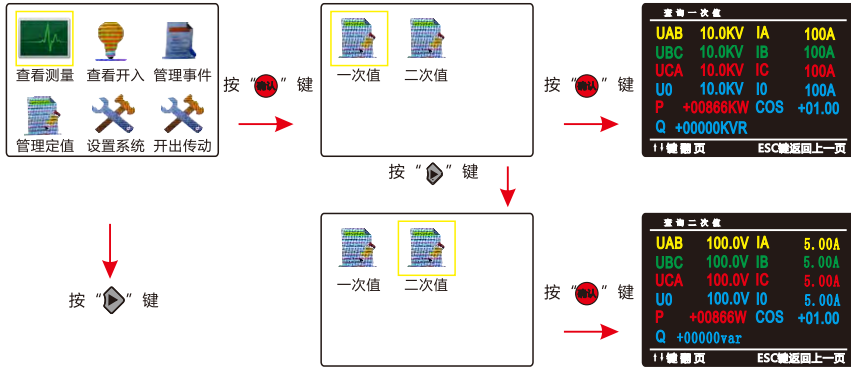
查看测量 查看开入 管理事件
管理定值 设置系统 开出传动

按“确认”键

一次值 二次值

按“确认”键

查询一次值

| UAB | 10.0KV | IA | 100A |
|---|---|---|---|
| UBC | 10.0KV | IB | 100A |
| UCA | 10.0KV | IC | 100A |
| U0 | 10.0KV | I0 | 100A |
| P | +00866KW | COS | +01.00 |
| Q | +00000KVR | | |

↑↓键翻页 ESC键返回上一页

按“▶”键

按“▶”键

一次值 二次值

按“确认”键

查询二次值

| UAB | 100.0V | IA | 5.00A |
|---|---|---|---|
| UBC | 100.0V | IB | 5.00A |
| UCA | 100.0V | IC | 5.00A |
| U0 | 100.0V | I0 | 5.00A |
| P | +00866W | COS | +01.00 |
| Q | +00000var | | |

↑↓键翻页 ESC键返回上一页